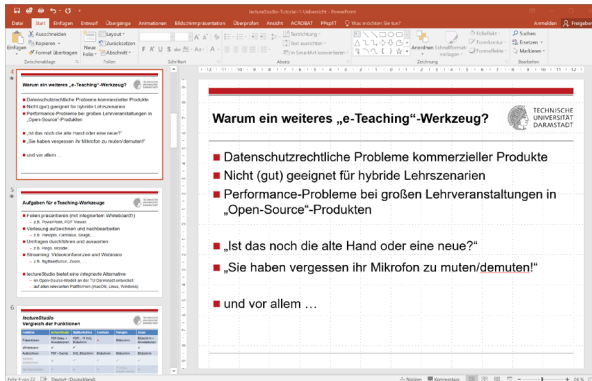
lectureStudio-Tutorial-1-Uebersicht - PowerPoint

Datei Start Einfügen Entwurf Übergänge Animationen Bildschirmpräsentation Überprüfen Ansicht ACROBAT PPspliT Was möchten Sie tun?

Anmelden Freigeben

Einfügen Ausschneiden Kopieren Format übertragen Zwischenablage Neue Folie Layout Zurücksetzen Abschnitt Folien Schriftart Absatz Zeichnung Anordnen Schnellformatvorlagen Fülleffekt Formkontur Formeffekte Suchen Ersetzen Markieren Bearbeiten

Warum ein weiteres „e-Teaching“-Werkzeug?

Datenschutzrechtliche Probleme kommerzieller Produkte
Nicht (gut) geeignet für hybride Lehrszenarien
Performance-Probleme bei großen Lehrveranstaltungen in „Open-Source“-Produkten
„Ist das noch die alte Hand oder eine neue?“
„Sie haben vergessen Ihr Mikrofon zu muten/demuten!“
und vor allem ...

5

Aufgaben für eTeaching-Werkzeuge

Folien präsentieren (mit integriertem Whiteboard)
– z.B. PowerPoint, PDF Viewer
Vorlesung aufzeichnen und nachbearbeiten
– z.B. Camtasia, Camtasia, Snagit
Umfragen durchführen und auswerten
– z.B. Pingo, Mentimeter
Streaming: Videokonferenzen und Webinare
– z.B. BigBlueButton, Zoom
lectureStudio bietet eine integrierte Alternative
– als Open-Source-Modell an der TU Darmstadt entwickelt
auf allen relevanten Plattformen (macOS, Linux, Windows)

6

lectureStudio
Vergleich der Funktionen

TECHNISCHE UNIVERSITÄT DARMSTADT

Warum ein weiteres „e-Teaching“-Werkzeug?

Datenschutzrechtliche Probleme kommerzieller Produkte
Nicht (gut) geeignet für hybride Lehrszenarien
Performance-Probleme bei großen Lehrveranstaltungen in „Open-Source“-Produkten
„Ist das noch die alte Hand oder eine neue?“
„Sie haben vergessen Ihr Mikrofon zu muten/demuten!“
und vor allem …

Folie 4 von 22 Deutsch (Deutschland) Notizen Kommentare 96 %